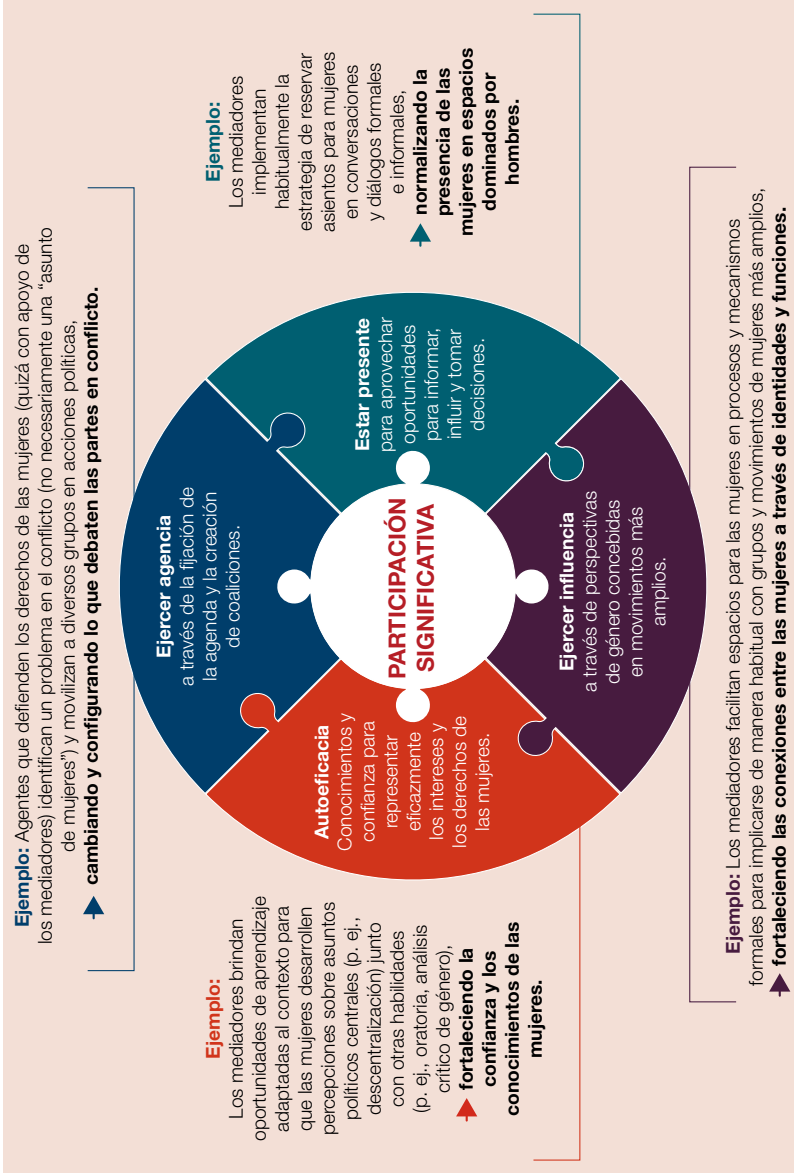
Ejemplo: Agentes que defienden los derechos de las mujeres (quizá con apoyo de los mediadores) identifican un problema en el conflicto (no necesariamente una "asunto de mujeres") y movilizan a diversos grupos en acciones políticas, cambiando y configurando lo que debaten las partes en conflicto.

Ejemplo: Los mediadores implementan habitualmente la estrategia de reservar asientos para mujeres en conversaciones y diálogos formales e informales, normalizando la presencia de las mujeres en espacios dominados por hombres.

Ejercer agencia a través de la fijación de la agenda y la creación de coaliciones.

Estar presente para aprovechar oportunidades para informar, influir y tomar decisiones.

PARTICIPACIÓN SIGNIFICATIVA

Autoeficacia Conocimientos y confianza para representar eficazmente los intereses y los derechos de las mujeres.

Ejercer influencia a través de perspectivas de género concebidas en movimientos más amplios.

Ejemplo: Los mediadores brindan oportunidades de aprendizaje adaptadas al contexto para que las mujeres desarrollen percepciones sobre asuntos políticos centrales (p. ej., descentralización) junto con otras habilidades (p. ej., oratoria, análisis crítico de género), fortaleciendo la confianza y los conocimientos de las mujeres.

Ejemplo: Los mediadores facilitan espacios para las mujeres en procesos y mecanismos formales para implicarse de manera habitual con grupos y movimientos de mujeres más amplios, fortaleciendo las conexiones entre las mujeres a través de identidades y funciones.